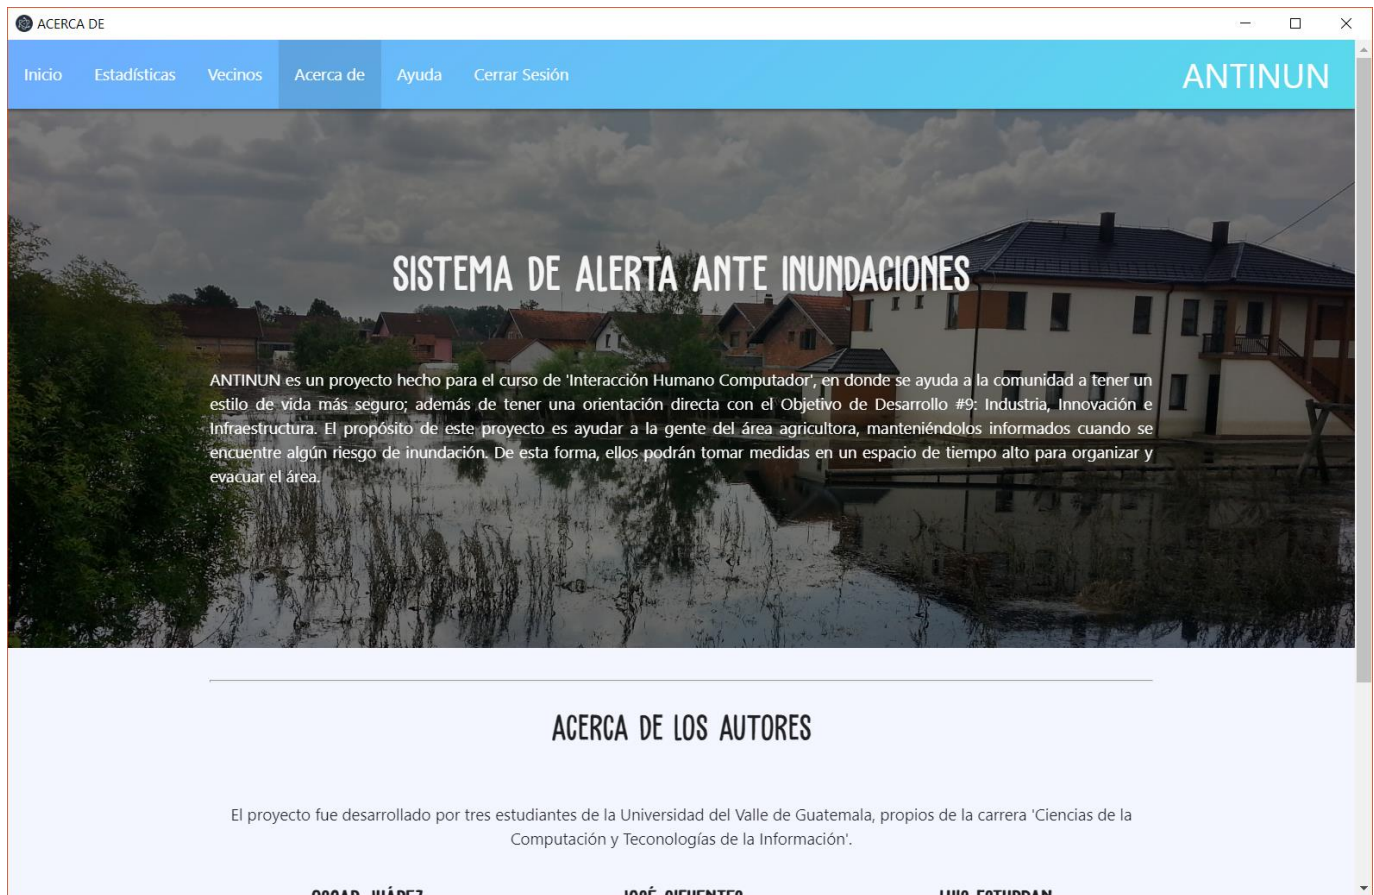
ACERCA DE

Inicio Estadísticas Vecinos Acerca de Ayuda Cerrar Sesión

ANTINUN

SISTEMA DE ALERTA ANTE INUNDACIONES

ANTINUN es un proyecto hecho para el curso de 'Interacción Humano Computador', en donde se ayuda a la comunidad a tener un estilo de vida más seguro; además de tener una orientación directa con el Objetivo de Desarrollo #9: Industria, Innovación e Infraestructura. El propósito de este proyecto es ayudar a la gente del área agricultora, manteniéndolos informados cuando se encuentre algún riesgo de inundación. De esta forma, ellos podrán tomar medidas en un espacio de tiempo alto para organizar y evacuar el área.

ACERCA DE LOS AUTORES

El proyecto fue desarrollado por tres estudiantes de la Universidad del Valle de Guatemala, propios de la carrera 'Ciencias de la Computación y Teconologías de la Información'.

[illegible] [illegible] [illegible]